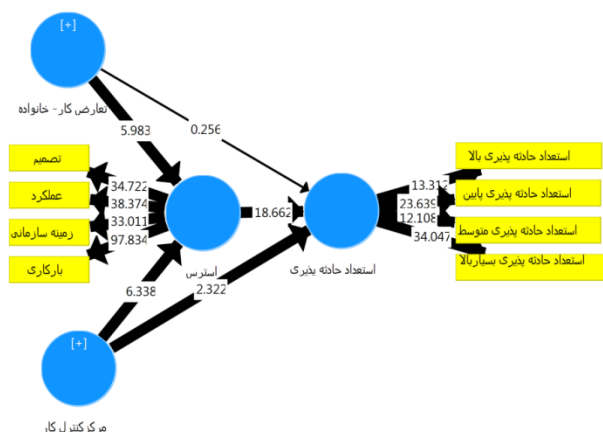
[+]
تعارض کار- خانواده
5.983
0.256
تصمیم
عملکرد
زمینه سازمانی
بارکاری
34.722
38.374
33.011
97.834
18.662
استرس
استعداد حادثه پذیری
13.312
23.639
12.108
34.047
استعداد حادثه پذیری بالا
استعداد حادثه پذیری پایین
استعداد حادثه پذیری متوسط
استعداد حادثه پذیری بسیار بالا
6.338
2.322
[+]
مرکز کنترل کار